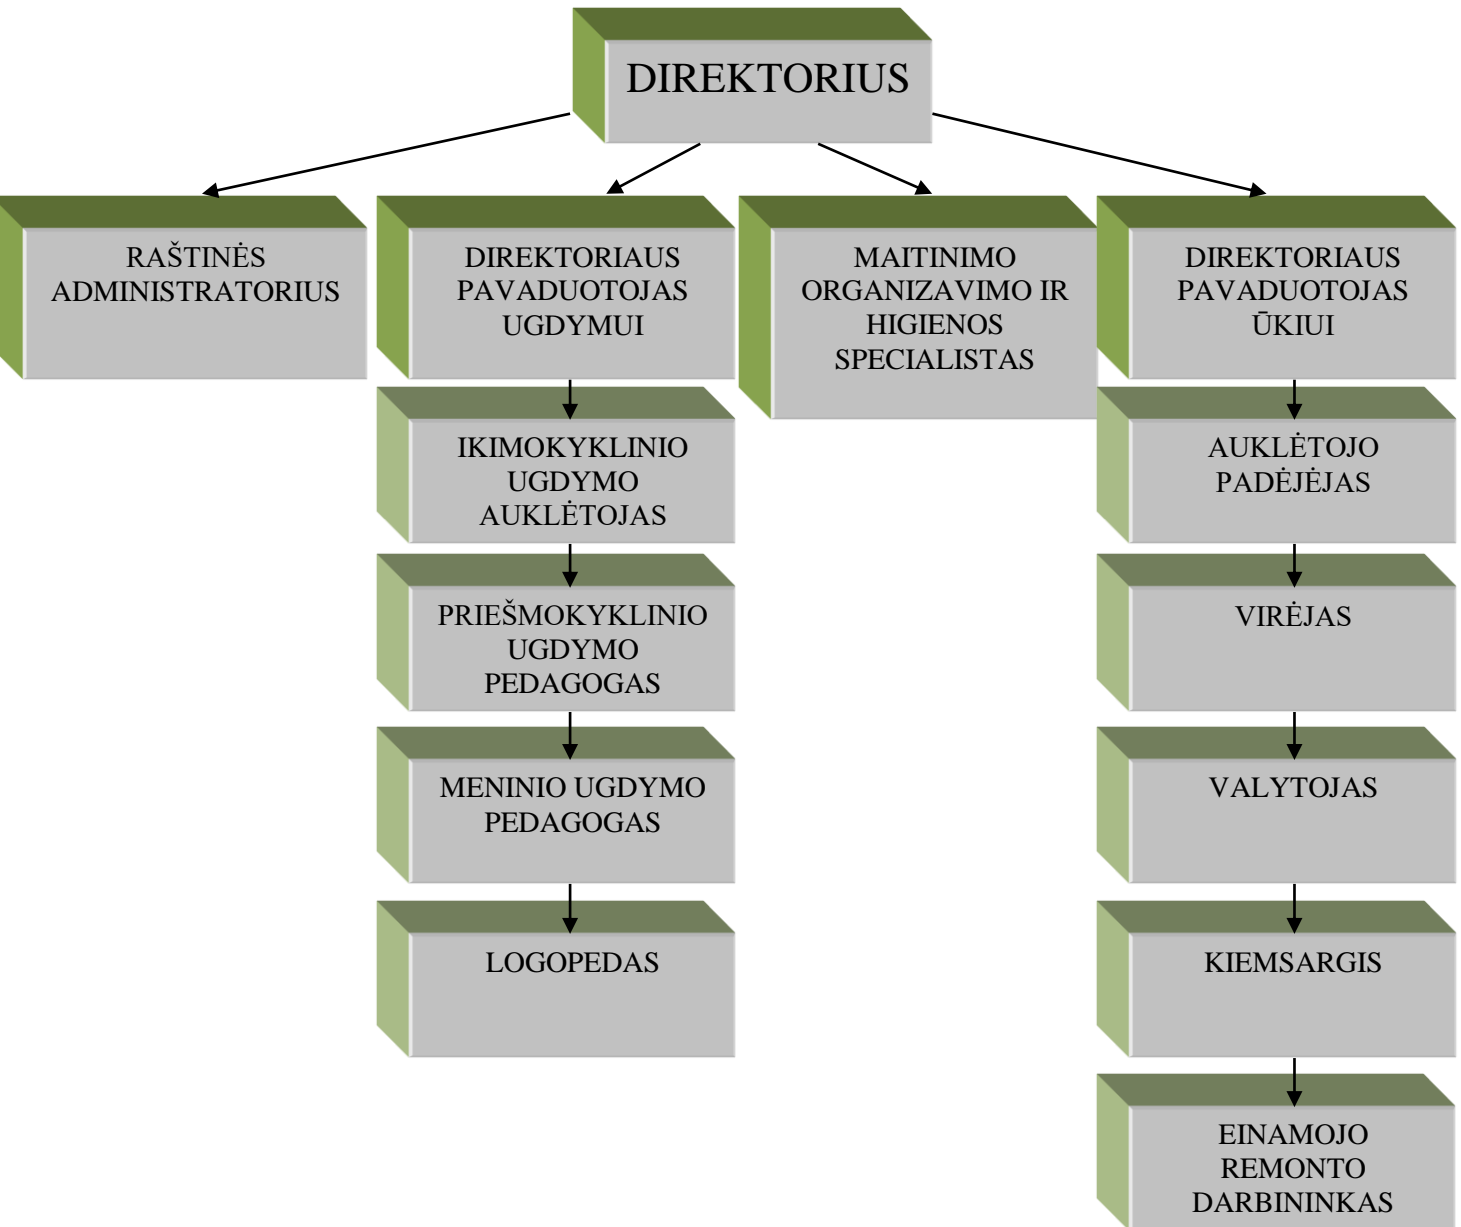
DIREKTORIUS

RAŠTINĖS ADMINISTRATORIUS

DIREKTORIAUS PAVADUOTOJAS UGDYMUI

MAITINIMO ORGANIZAVIMO IR HIGIENOS SPECIALISTAS

DIREKTORIAUS PAVADUOTOJAS ŪKIUI

IKIMOKYKLINIO UGDYMO AUKLĖTOJAS

PRIEŠMOKYKLINIO UGDYMO PEDAGOGAS

MENINIO UGDYMO PEDAGOGAS

LOGOPEDAS

AUKLĖTOJO PADĖJĖJAS

VIRĖJAS

VALYTOJAS

KIEMSARGIS

EINAMOJO REMONTO DARBININKAS